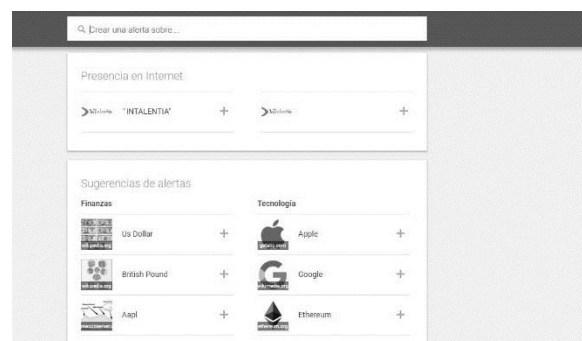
Crear una alerta sobre...

Presencia en Internet

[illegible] "INTALENTIA" +

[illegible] +

Sugerencias de alertas

Finanzas

wikipedia.org Us Dollar +

wikipedia.org British Pound +

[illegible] Aapl +

Tecnología

gadgets.ndtv Apple +

wikimedia.org Google +

ethereum.org Ethereum +